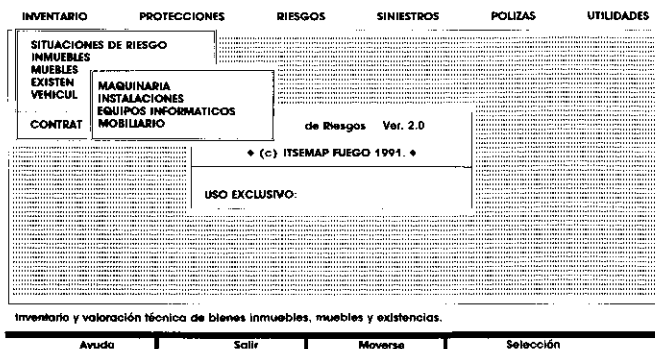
INVENTARIO PROTECCIONES RIESGOS SINIESTROS POLIZAS UTILIDADES

SITUACIONES DE RIESGO
INMUEBLES
MUEBLES
EXISTEN
VEHICUL

CONTRAT

MAQUINARIA
INSTALACIONES
EQUIPOS INFORMATICOS
MOBILIARIO

de Riesgos Ver. 2.0

♦ (c) ITSEMAP FUEGO 1991. ♦

USO EXCLUSIVO:

Inventario y valoración técnica de bienes inmuebles, muebles y existencias.

Ayuda | Salir | Moverse | Selección